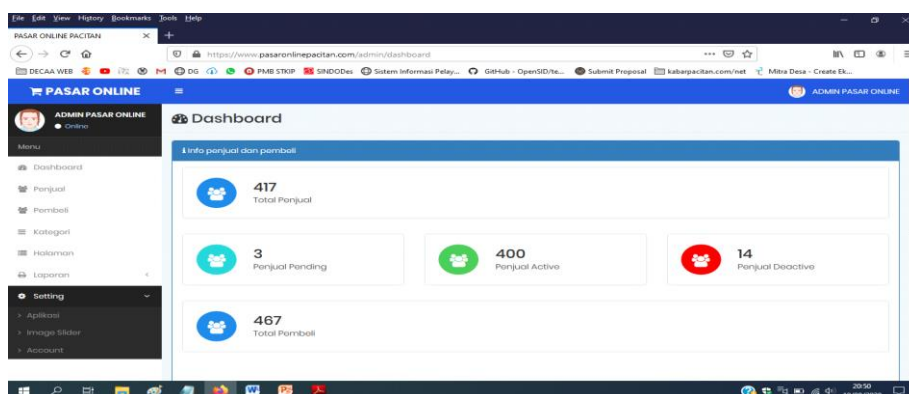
File Edit View History Bookmarks Tools Help

PASAR ONLINE PACITAN ×

https://www.pasaronlinepacitan.com/admin/dashboard

DECAA WEB   DG   PMB STKIP   SINDODes   Sistem Informasi Pelay...   GitHub - OpenSID/te...   Submit Proposal   kabarpacitan.com/net   Mitra Desa - Create Ek...

PASAR ONLINE

ADMIN PASAR ONLINE

ADMIN PASAR ONLINE
Online

Menu

Dashboard

Penjual

Pembeli

Kategori

Halaman

Laporan

Setting

Aplikasi

Image Slider

Account

Dashboard

Info penjual dan pembeli

417
Total Penjual

3
Penjual Pending

400
Penjual Active

14
Penjual Deactive

467
Total Pembeli

20:50